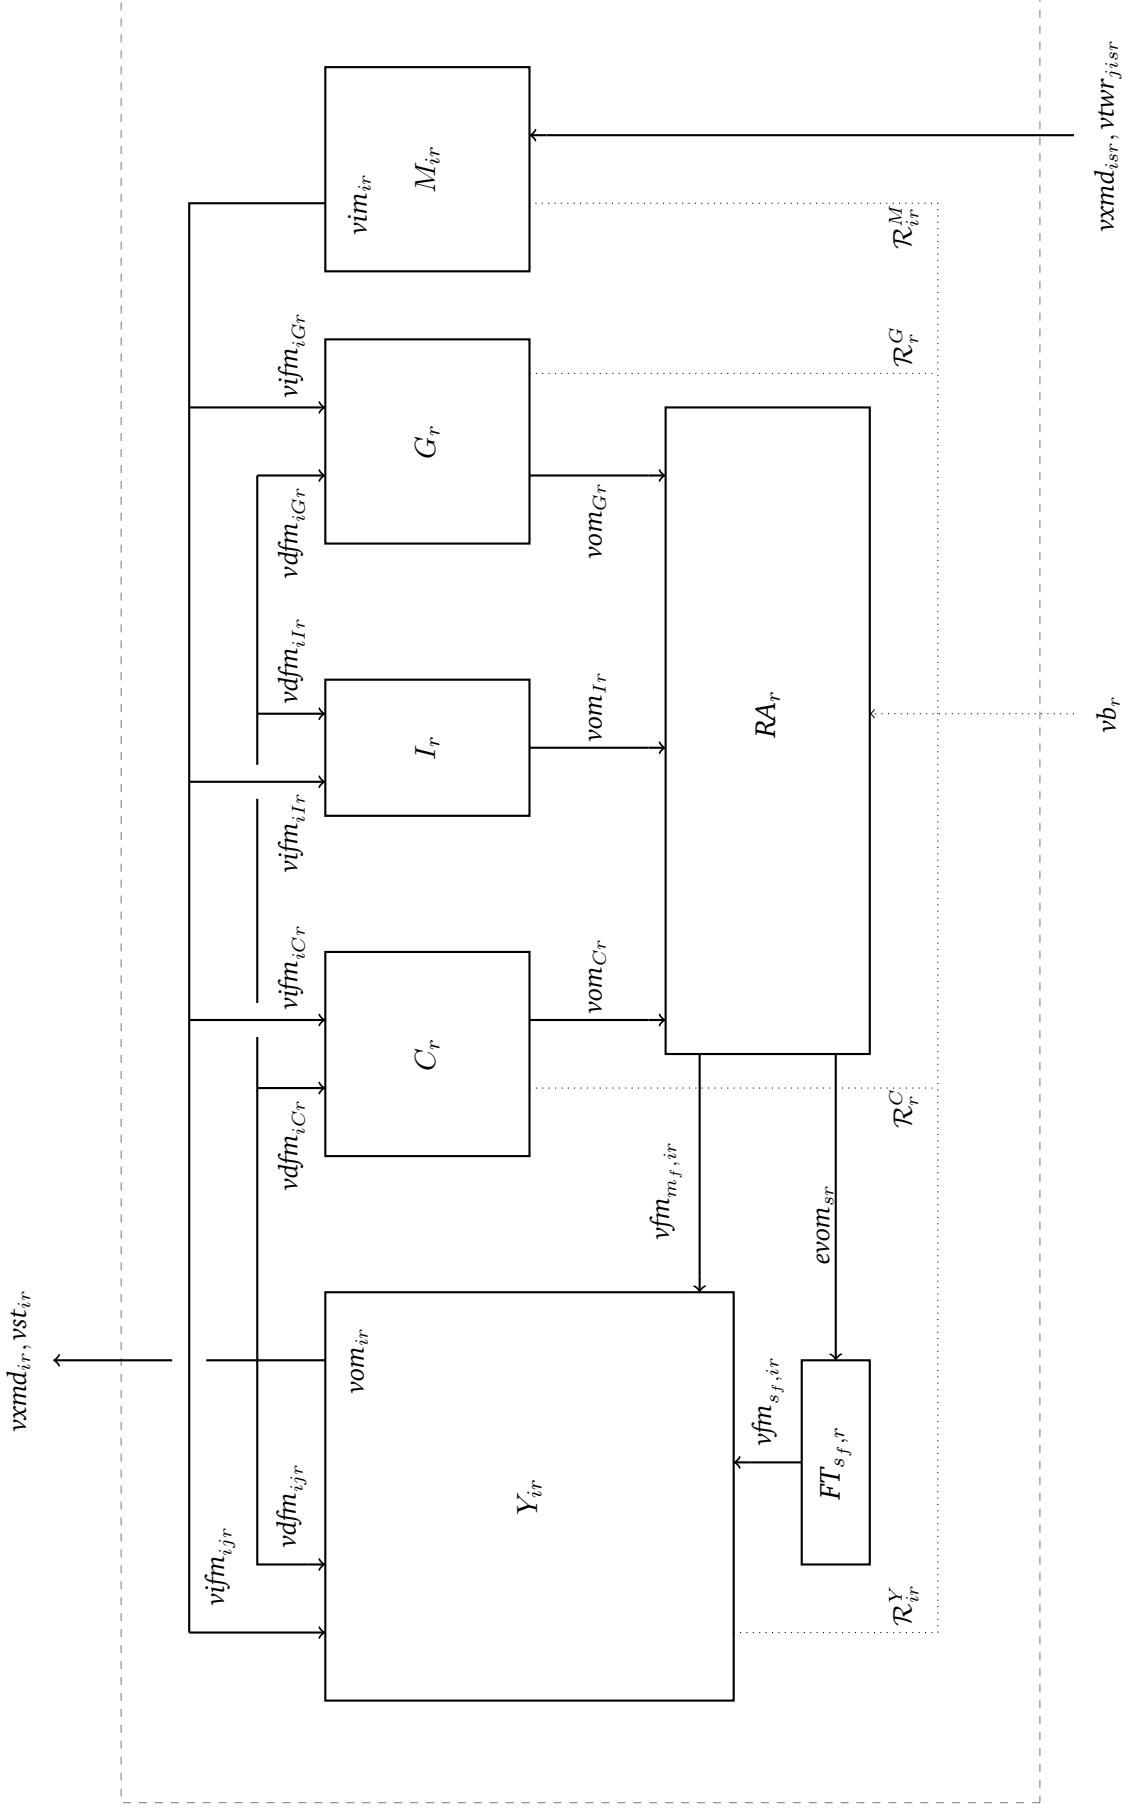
$vxmd_{ir}, vst_{ir}$

$vifm_{ijr}$

$vdfm_{ijr}$

$vom_{ir}$

$Y_{ir}$

$vfm_{s_f,ir}$

$FT_{s_f,r}$

$\mathcal{R}_{ir}^{Y}$

$vfm_{m_f,ir}$

$evom_{sr}$

$vdfm_{iCr}$

$vifm_{iCr}$

$C_r$

$vom_{Cr}$

$\mathcal{R}_{r}^{C}$

$vifm_{iIr}$

$vdfm_{iIr}$

$I_r$

$vom_{Ir}$

$RA_r$

$vb_r$

$vdfm_{iGr}$

$vifm_{iGr}$

$G_r$

$vom_{Gr}$

$\mathcal{R}_{r}^{G}$

$vim_{ir}$

$M_{ir}$

$\mathcal{R}_{ir}^{M}$

$vxmd_{isr}, vtwr_{jisr}$